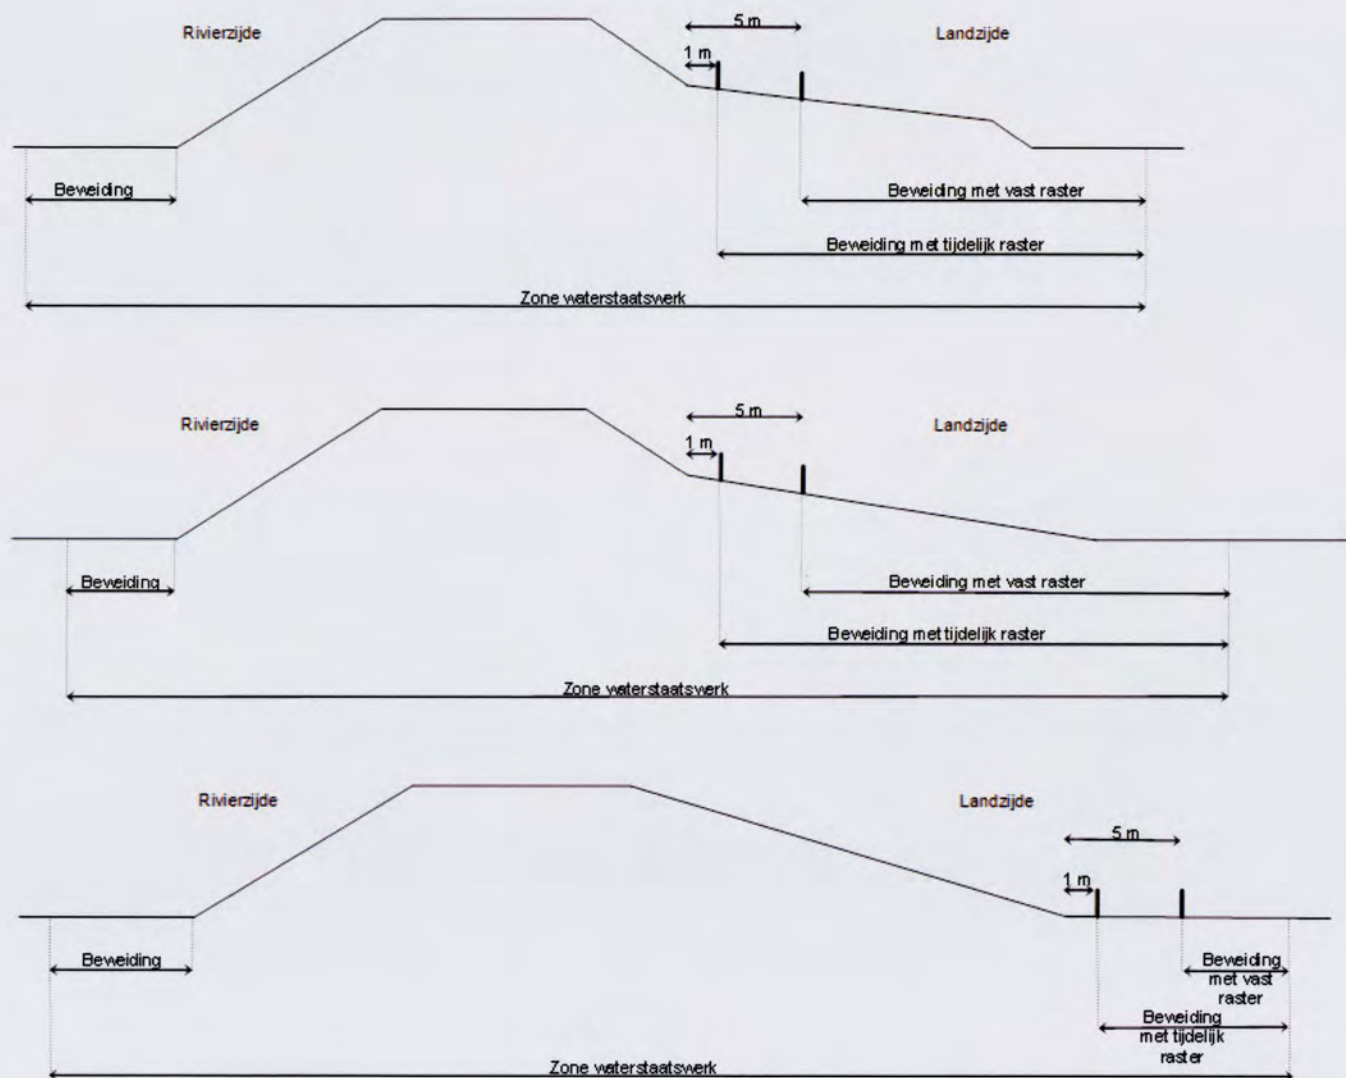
Rivierzijde

5 m

1 m

Landzijde

Beweiding

Beweiding met vast raster

Beweiding met tijdelijk raster

Zone waterstaatswerk

Rivierzijde

5 m

1 m

Landzijde

Beweiding

Beweiding met vast raster

Beweiding met tijdelijk raster

Zone waterstaatswerk

Rivierzijde

Landzijde

5 m

1 m

Beweiding

Beweiding met vast raster

Beweiding met tijdelijk raster

Zone waterstaatswerk